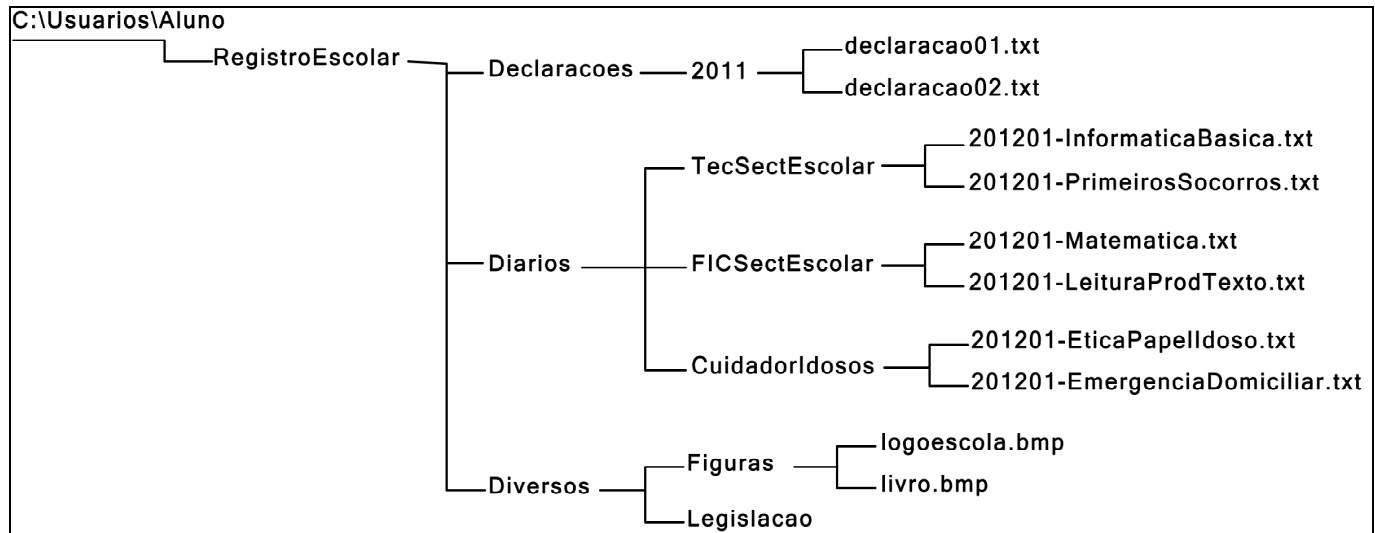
C:\Usuarios\Aluno

RegistroEscolar

Declaracoes

2011

declaracao01.txt

declaracao02.txt

TecSectEscolar

201201-InformaticaBasica.txt

201201-PrimeirosSocorros.txt

Diarios

FICSectEscolar

201201-Matematica.txt

201201-LeituraProdTexto.txt

CuidadorIdosos

201201-EticaPapelIdoso.txt

201201-EmergenciaDomiciliar.txt

Diversos

Figuras

logoescola.bmp

livro.bmp

Legislacao